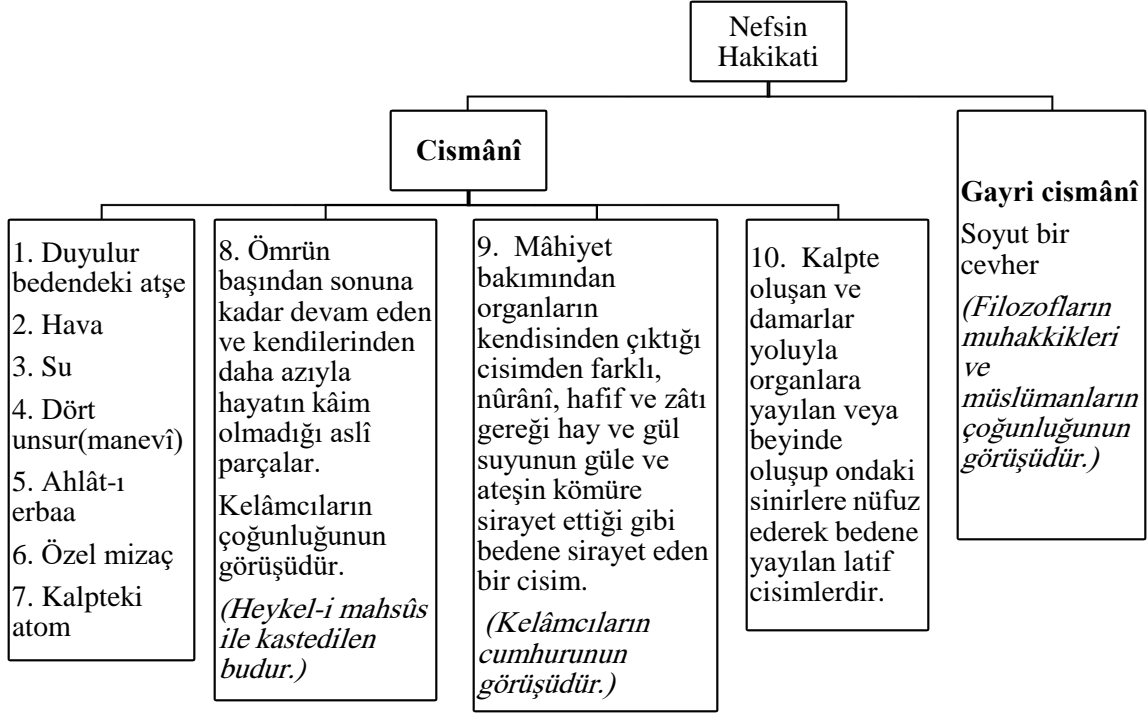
Nefsin Hakikati

Cismânî

Gayri cismânî

Soyut bir cevher

(Filozofların muhakkikleri ve müslümanların çoğunluğunun görüşüdür.)

1. Duyulur bedendeki atşe

2. Hava

3. Su

4. Dört unsur(manevî)

5. Ahlât-ı erbaa

6. Özel mizaç

7. Kalpteki atom

8. Ömrün başından sonuna kadar devam eden ve kendilerinden daha azıyla hayatın kâim olmadığı aslî parçalar.

Kelâmcıların çoğunluğunun görüşüdür.

(Heykel-i mahsûs ile kastedilen budur.)

9. Mâhiyet bakımından organların kendisinden çıktığı cisimden farklı, nûrânî, hafif ve zâtı gereği hay ve gül suyunun güle ve ateşin kömüre sirayet ettiği gibi bedene sirayet eden bir cisim.

(Kelâmcıların cumhurunun görüşüdür.)

10. Kalpte oluşan ve damarlar yoluyla organlara yayılan veya beyinde oluşup ondaki sinirlere nüfuz ederek bedene yayılan latif cisimlerdir.